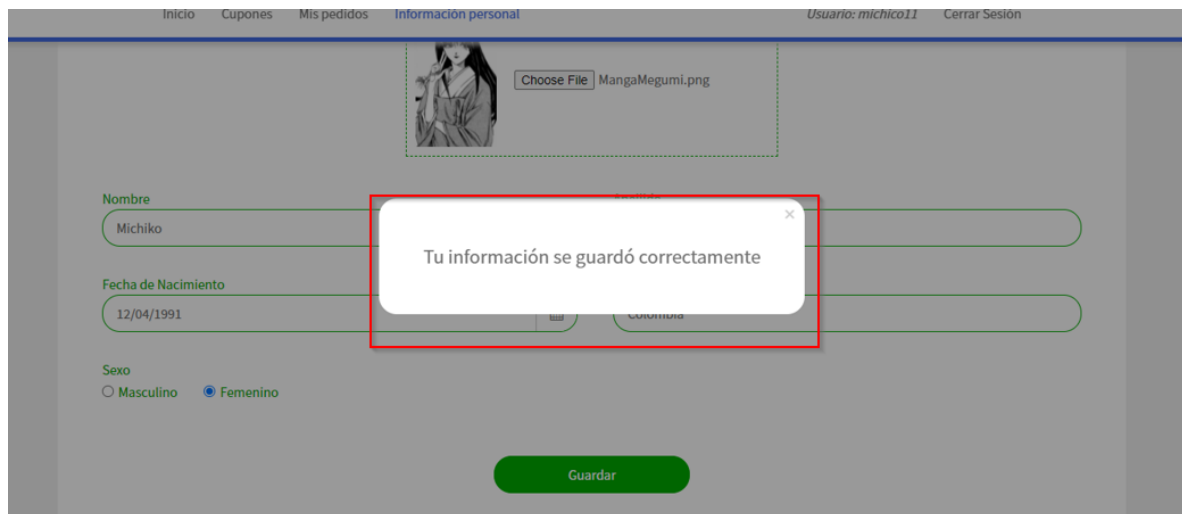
Inicio Cupones Mis pedidos Información personal Usuario: michico11 Cerrar Sesión

Choose File MangaMegumi.png

Nombre

Michiko

Fecha de Nacimiento

12/04/1991

Colombia

×

Tu información se guardó correctamente

Sexo

Masculino Femenino

Guardar